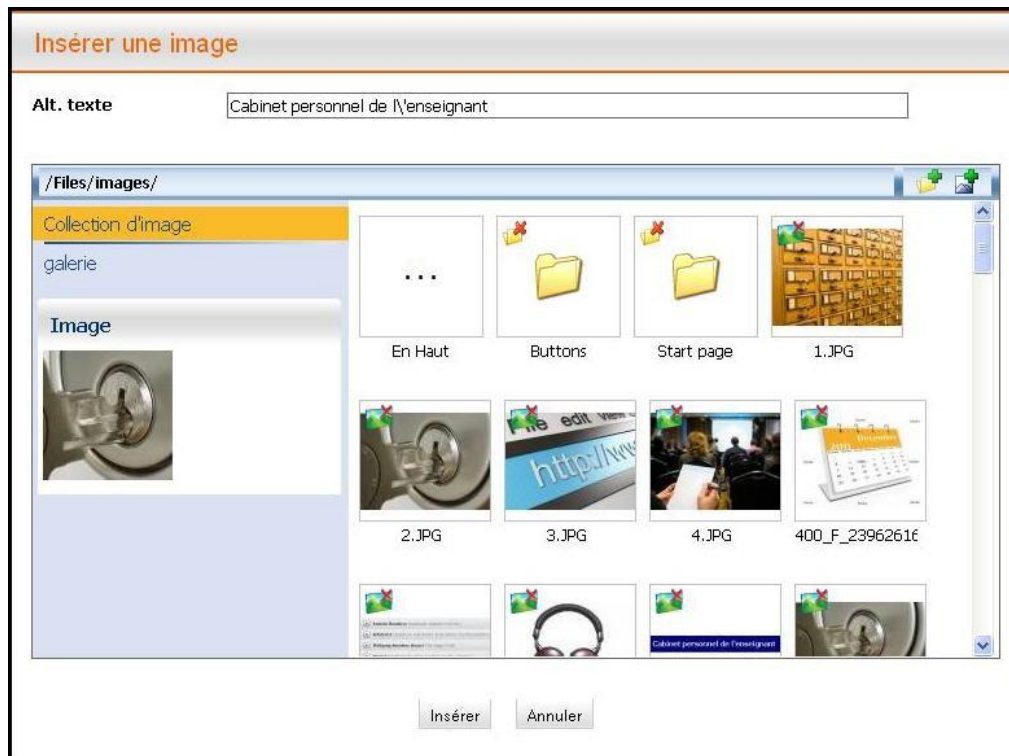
Insérer une image

Alt. texte

Cabinet personnel de l\'enseignant

/Files/images/

Collection d'image

galerie

Image

...

En Haut

Buttons

Start page

1.JPG

2.JPG

3.JPG

4.JPG

400_F_2396261€

Cabinet personnel de l'enseignant

Insérer

Annuler